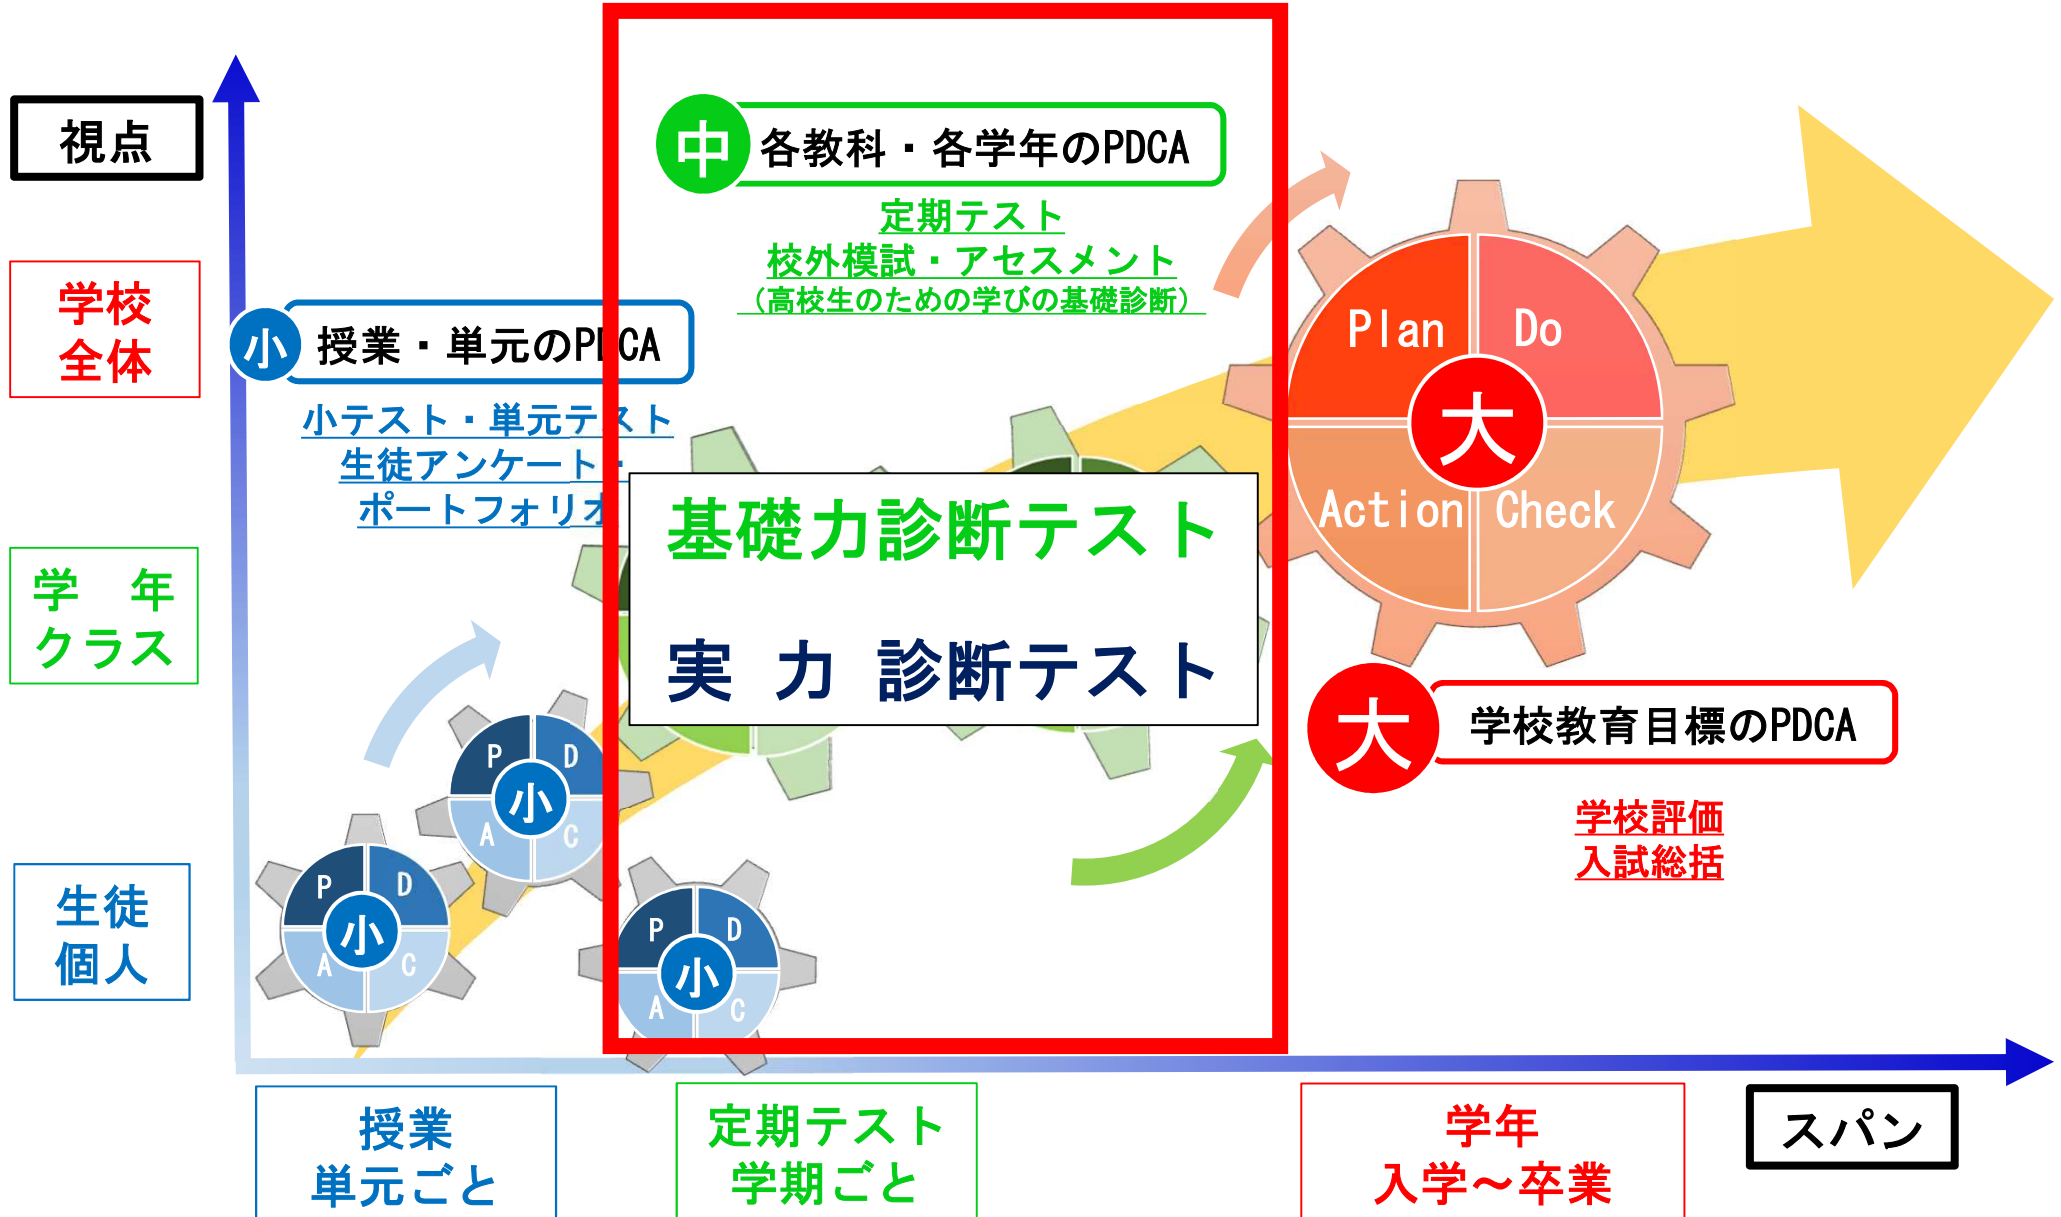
視点

学校
全体

学　年
クラス

生徒
個人

中 各教科・各学年のPDCA

定期テスト
校外模試・アセスメント
（高校生のための学びの基礎診断）

小 授業・単元のP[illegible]CA

小テスト・単元テ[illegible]ト
生徒アンケート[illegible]
ポートフォリオ

基礎力診断テスト

実　力　診断テスト

Plan
Do
大
Action
Check

大 学校教育目標のPDCA

学校評価
入試総括

P D 小 A C
P D 小 A C
P D 小 A C

授業
単元ごと

定期テスト
学期ごと

学年
入学～卒業

スパン